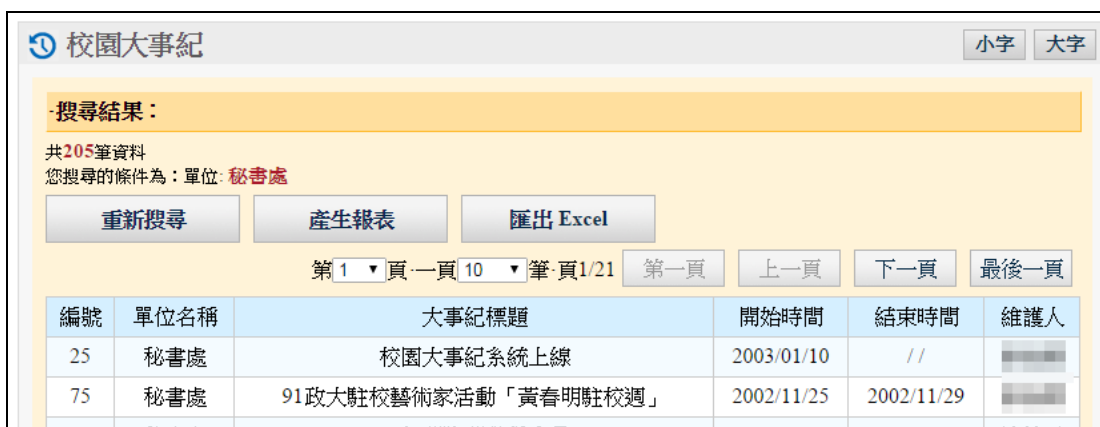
校園大事紀

小字 大字

-搜尋結果：

共205筆資料
您搜尋的條件為：單位: 秘書處

重新搜尋 產生報表 匯出 Excel

第 1 頁 一頁 10 筆 頁1/21 第一頁 上一頁 下一頁 最後一頁

| 編號 | 單位名稱 | 大事紀標題 | 開始時間 | 結束時間 | 維護人 |
|---|---|---|---|---|---|
| 25 | 秘書處 | 校園大事紀系統上線 | 2003/01/10 | / / | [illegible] |
| 75 | 秘書處 | 91政大駐校藝術家活動「黃春明駐校週」 | 2002/11/25 | 2002/11/29 | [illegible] |